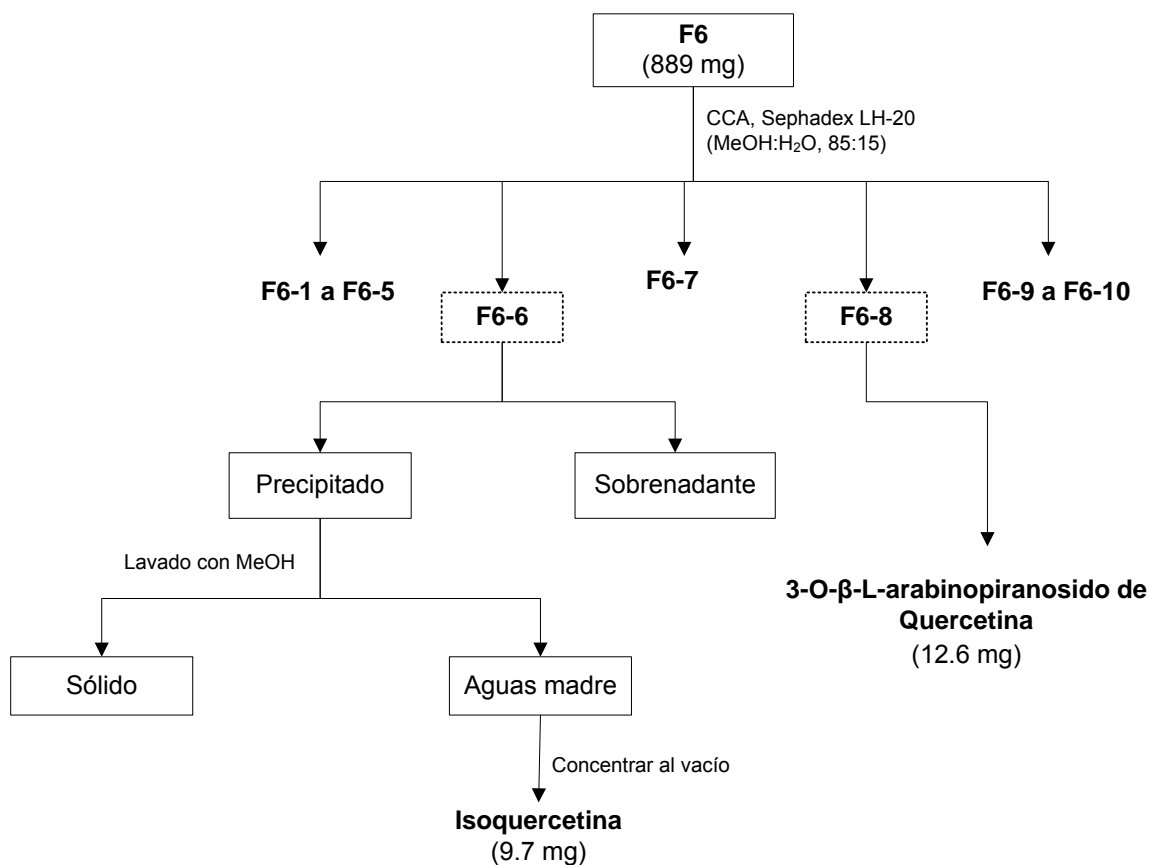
F6
(889 mg)

CCA, Sephadex LH-20
(MeOH:$H_2O$, 85:15)

F6-1 a F6-5

F6-6

F6-7

F6-8

F6-9 a F6-10

Precipitado

Sobrenadante

Lavado con MeOH

Sólido

Aguas madre

Concentrar al vacío

Isoquercetina
(9.7 mg)

3-O-β-L-arabinopiranosido de Quercetina
(12.6 mg)